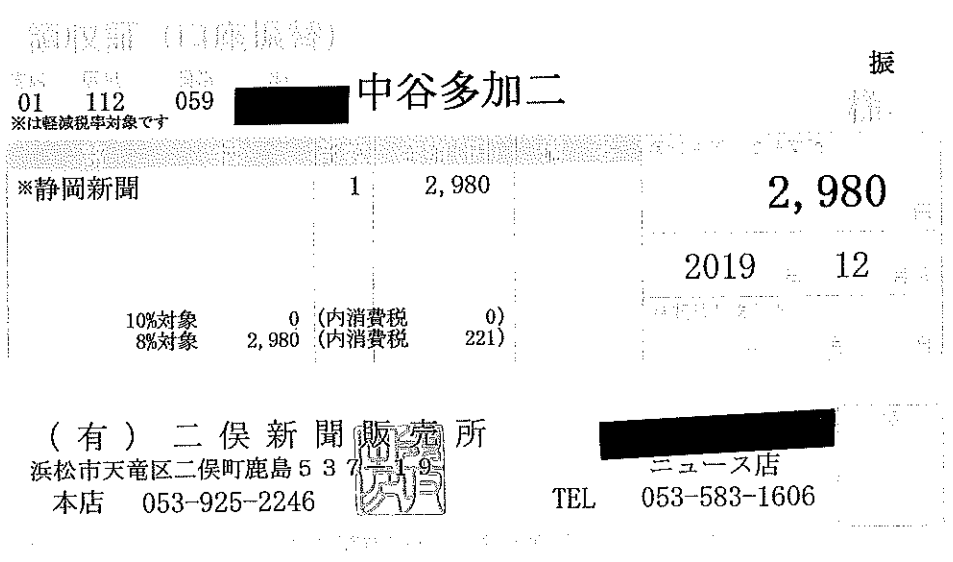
領収額（口座振替）

振

01 112 059 中谷多加二
※は軽減税率対象です

様

※静岡新聞 1 2,980

2,980

円

2019 年 12 月分

10%対象 0 (内消費税 0)
8%対象 2,980 (内消費税 221)

（有） 二 俣 新 聞 販 売 所
浜松市天竜区二俣町鹿島５３７－１９
本店 053-925-2246

ニュース店
TEL 053-583-1606